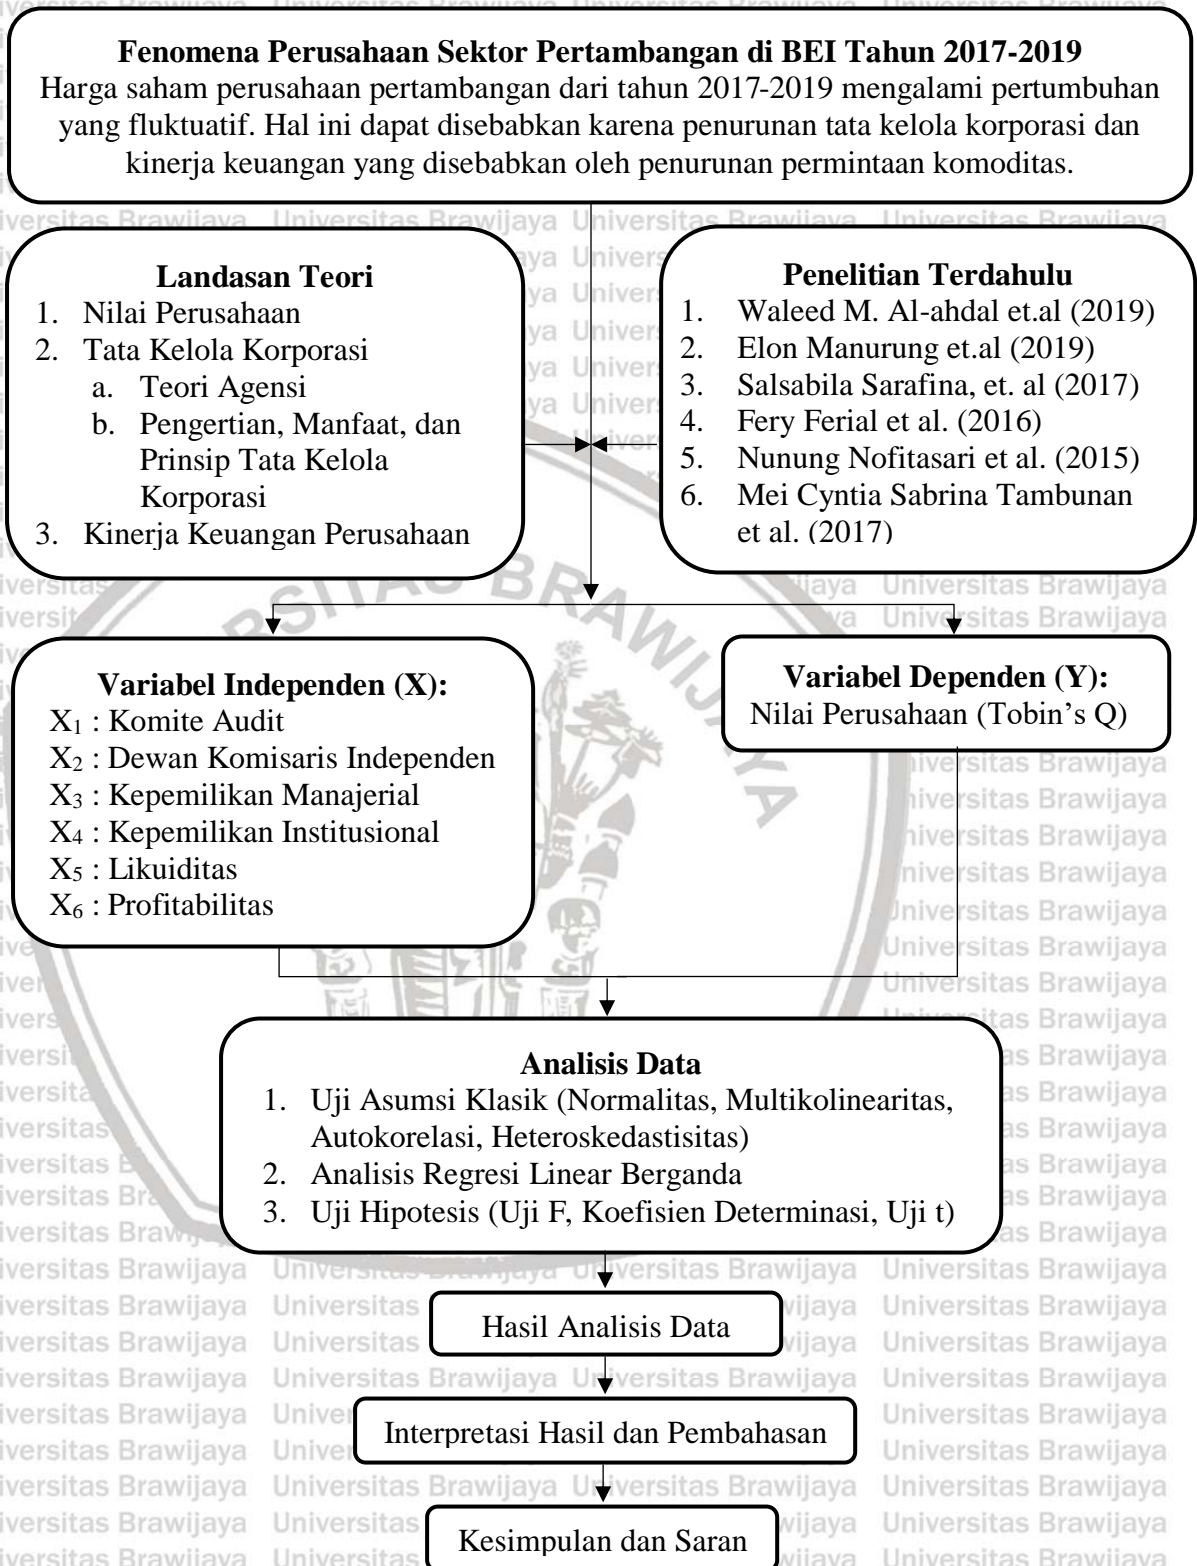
**Fenomena Perusahaan Sektor Pertambangan di BEI Tahun 2017-2019**
Harga saham perusahaan pertambangan dari tahun 2017-2019 mengalami pertumbuhan yang fluktuatif. Hal ini dapat disebabkan karena penurunan tata kelola korporasi dan kinerja keuangan yang disebabkan oleh penurunan permintaan komoditas.

**Landasan Teori**
1. Nilai Perusahaan
2. Tata Kelola Korporasi
a. Teori Agensi
b. Pengertian, Manfaat, dan Prinsip Tata Kelola Korporasi
3. Kinerja Keuangan Perusahaan

**Penelitian Terdahulu**
1. Waleed M. Al-ahdal et.al (2019)
2. Elon Manurung et.al (2019)
3. Salsabila Sarafina, et. al (2017)
4. Fery Ferial et al. (2016)
5. Nunung Nofitasari et al. (2015)
6. Mei Cyntia Sabrina Tambunan et al. (2017)

**Variabel Independen (X):**
$X_1$ : Komite Audit
$X_2$ : Dewan Komisaris Independen
$X_3$ : Kepemilikan Manajerial
$X_4$ : Kepemilikan Institusional
$X_5$ : Likuiditas
$X_6$ : Profitabilitas

**Variabel Dependen (Y):**
Nilai Perusahaan (Tobin's Q)

**Analisis Data**
1. Uji Asumsi Klasik (Normalitas, Multikolinearitas, Autokorelasi, Heteroskedastisitas)
2. Analisis Regresi Linear Berganda
3. Uji Hipotesis (Uji F, Koefisien Determinasi, Uji t)

Hasil Analisis Data

Interpretasi Hasil dan Pembahasan

Kesimpulan dan Saran